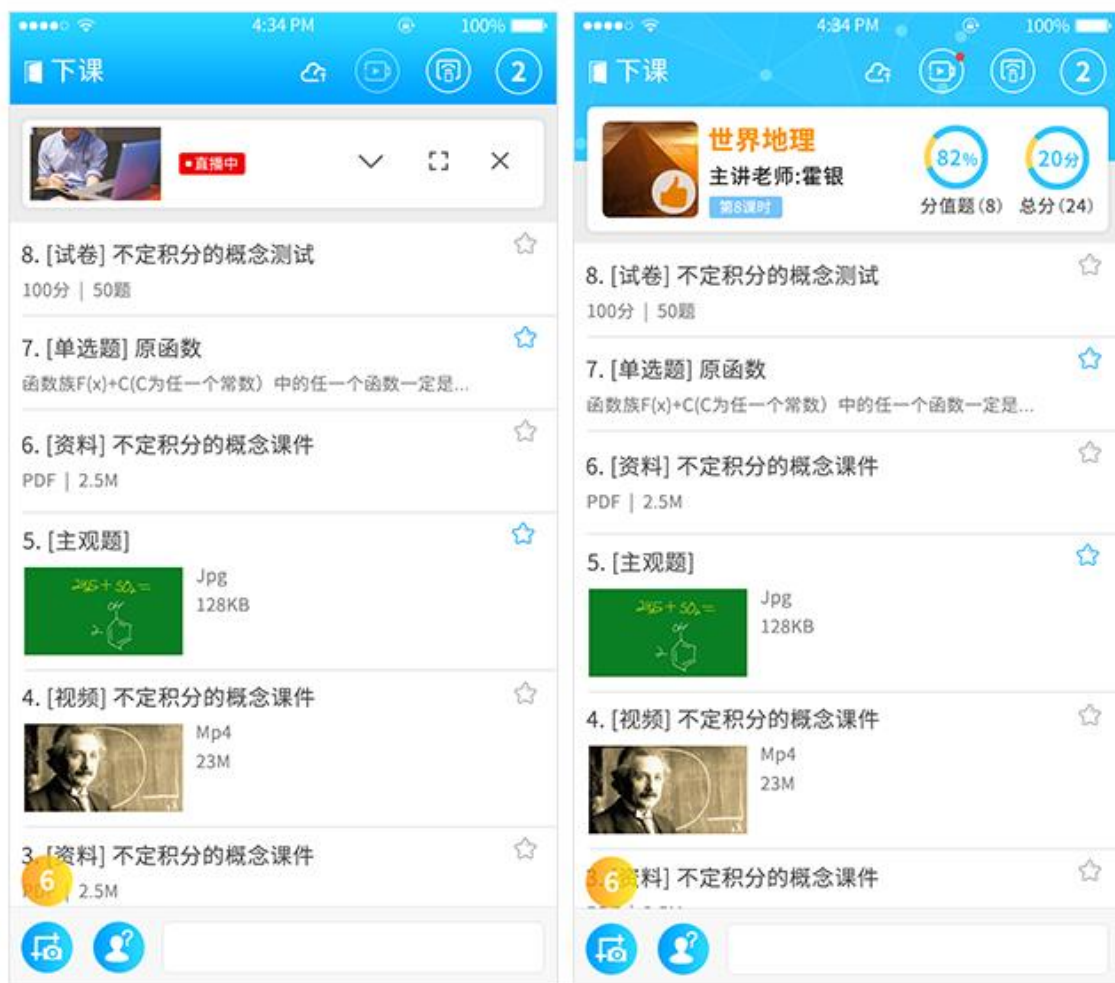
4:34 PM 100%

下课 2

• 直播中

8. [试卷] 不定积分的概念测试
100分 | 50题

7. [单选题] 原函数
函数族F(x)+C(C为任一个常数) 中的任一个函数一定是...

6. [资料] 不定积分的概念课件
PDF | 2.5M

5. [主观题]
Jpg
128KB

4. [视频] 不定积分的概念课件
Mp4
23M

3. [资料] 不定积分的概念课件
6
PDF | 2.5M

4:34 PM 100%

下课 2

世界地理
主讲老师:霍银
第8课时
82%
分值题 (8)
20分
总分 (24)

8. [试卷] 不定积分的概念测试
100分 | 50题

7. [单选题] 原函数
函数族F(x)+C(C为任一个常数) 中的任一个函数一定是...

6. [资料] 不定积分的概念课件
PDF | 2.5M

5. [主观题]
Jpg
128KB

4. [视频] 不定积分的概念课件
Mp4
23M

6
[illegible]料] 不定积分的概念课件